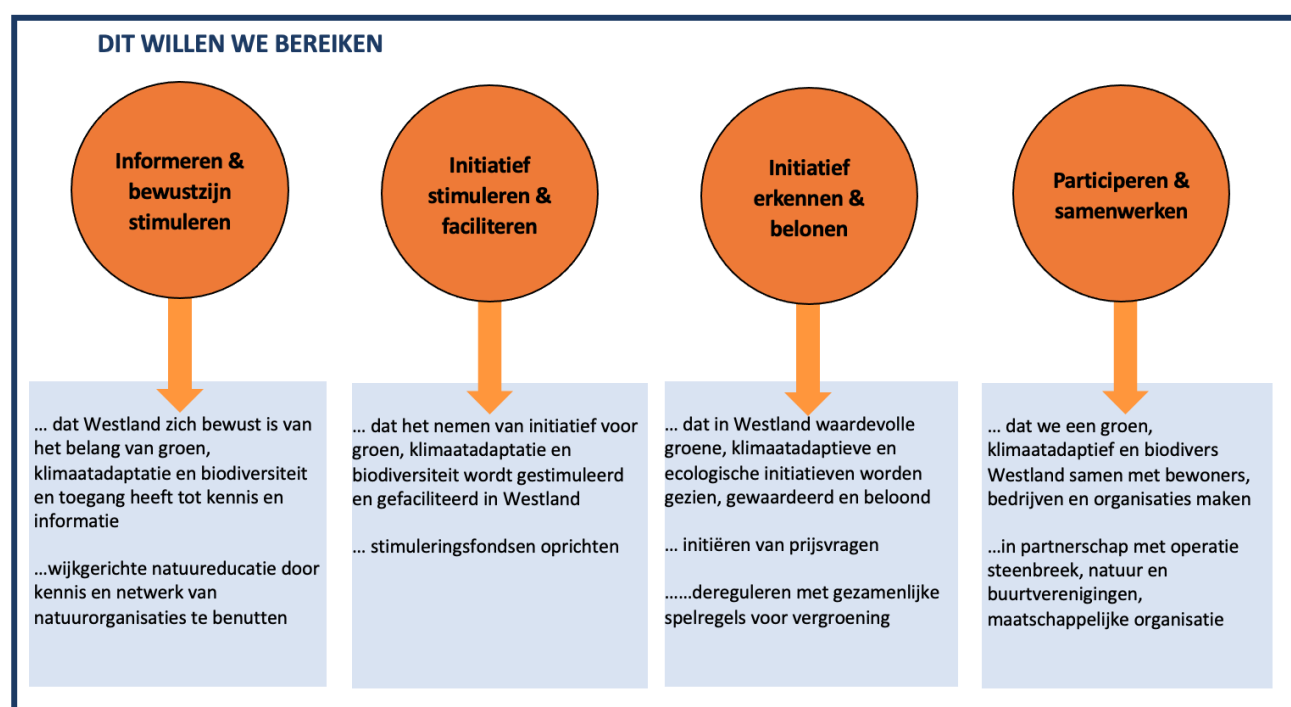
DIT WILLEN WE BEREIKEN

Informeren & bewustzijn stimuleren

Initiatief stimuleren & faciliteren

Initiatief erkennen & belonen

Participeren & samenwerken

... dat Westland zich bewust is van het belang van groen, klimaatadaptatie en biodiversiteit en toegang heeft tot kennis en informatie

...wijkgerichte natuureducatie door kennis en netwerk van natuurorganisaties te benutten

... dat het nemen van initiatief voor groen, klimaatadaptatie en biodiversiteit wordt gestimuleerd en gefaciliteerd in Westland

... stimuleringsfondsen oprichten

... dat in Westland waardevolle groene, klimaatadaptieve en ecologische initiatieven worden gezien, gewaardeerd en beloond

... initiëren van prijsvragen

......dereguleren met gezamenlijke spelregels voor vergroening

... dat we een groen, klimaatadaptief en biodivers Westland samen met bewoners, bedrijven en organisaties maken

...in partnerschap met operatie steenbreek, natuur en buurtverenigingen, maatschappelijke organisatie